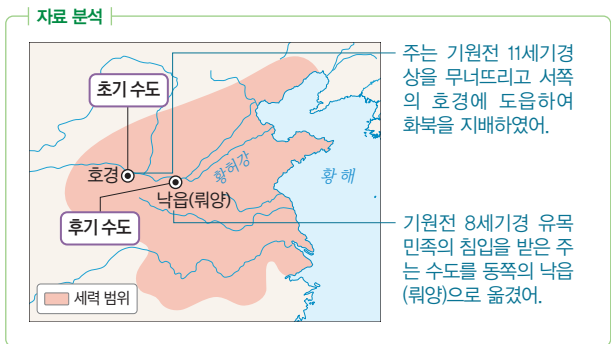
자료 분석

초기 수도
호경
낙읍(뤄양)
후기 수도
황허강
황해
세력 범위

주는 기원전 11세기경 상을 무너뜨리고 서쪽의 호경에 도읍하여 화북을 지배하였어.

기원전 8세기경 유목 민족의 침입을 받은 주는 수도를 동쪽의 낙읍(뤄양)으로 옮겼어.